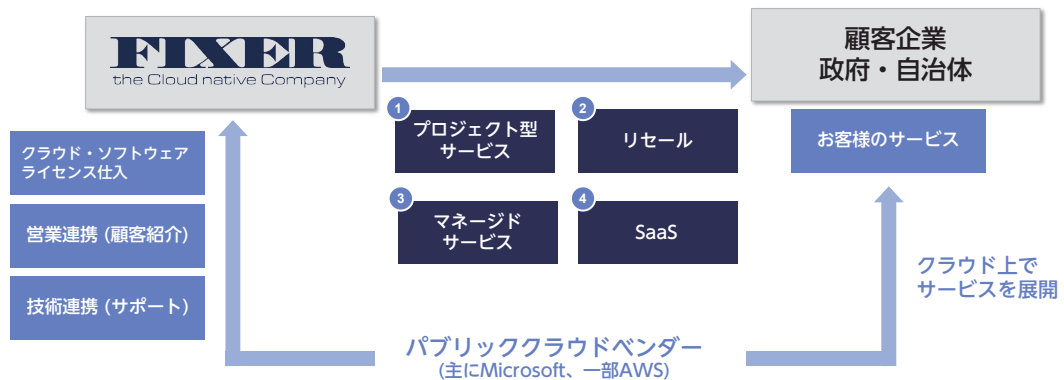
FIXER
the Cloud native Company

顧客企業
政府・自治体

1
プロジェクト型サービス

2
リセール

3
マネージドサービス

4
SaaS

お客様のサービス

クラウド・ソフトウェアライセンス仕入

営業連携（顧客紹介）

技術連携（サポート）

クラウド上でサービスを展開

パブリッククラウドベンダー
(主にMicrosoft、一部AWS)